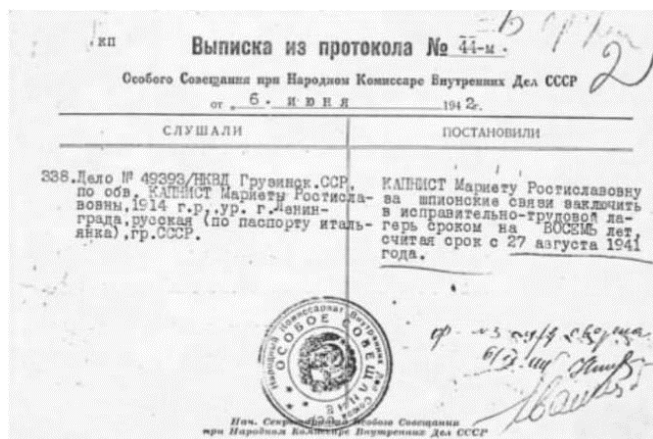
КП

Выписка из протокола № 44-м.

Особого Совещания при Народном Комиссаре Внутренних Дел СССР

от 6. июня 1942.

| СЛУШАЛИ | ПОСТАНОВИЛИ |
|---|---|
| 338. Дело № 49393/НКВД Грузинск.ССР. по обв. КАПНИСТ Мариеты Ростиславовны, 1914 г.р., ур. г. Ленинграда, русская (по паспорту итальянка), гр.СССР. | КАПНИСТ Мариету Ростиславовну за шпионские связи заключить в исправительно-трудовой лагерь сроком на ВОСЕМЬ лет, считая срок с 27 августа 1941 года. |

ОСОБОЕ СОВЕЩАНИЕ
Народный Комиссариат Внутренних Дел

Нач. Секретариата Особого Совещания при Народном Комиссаре Внутренних Дел СССР

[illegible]